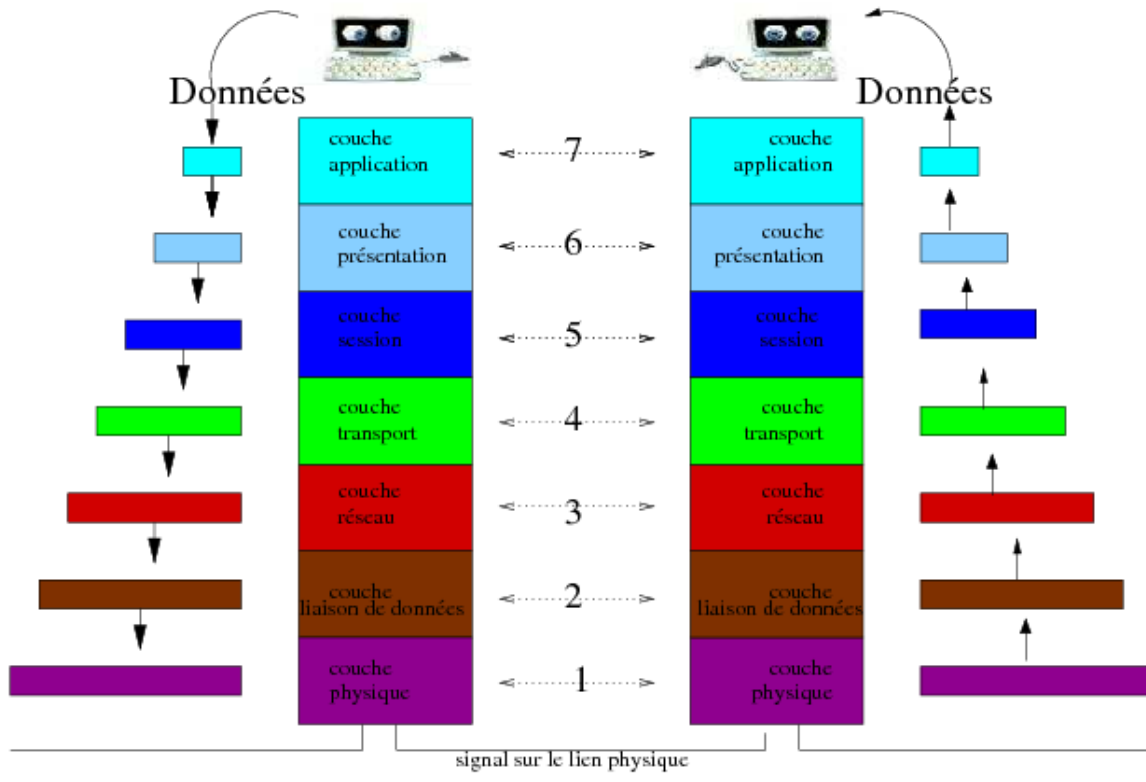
Données

Données

couche application

7

couche application

couche présentation

6

couche présentation

couche session

5

couche session

couche transport

4

couche transport

couche réseau

3

couche réseau

couche liaison de données

2

couche liaison de données

couche physique

1

couche physique

signal sur le lien physique